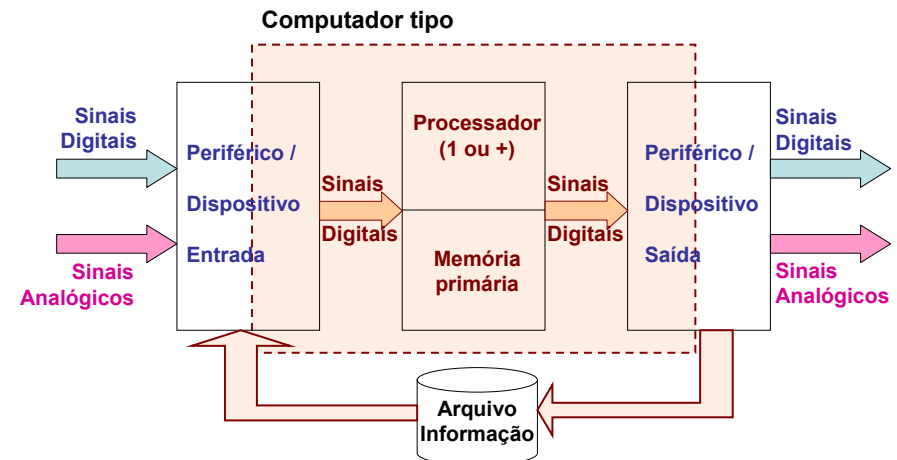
Computador tipo

Sinais Digitais

Sinais Analógicos

Periférico / Dispositivo Entrada

Sinais Digitais

Processador (1 ou +)

Memória primária

Sinais Digitais

Periférico / Dispositivo Saída

Sinais Digitais

Sinais Analógicos

Arquivo Informação